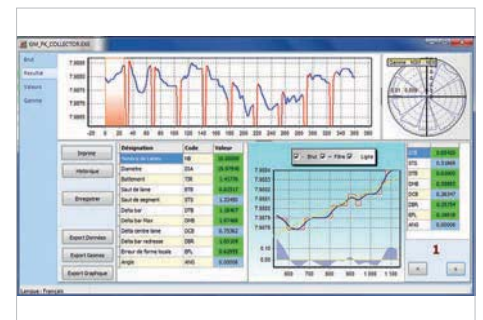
EM_PX_COLLECTOR.EXE

Brut
Resultat
Valeurs
Gamme

7.9000
7.8950
7.8900
7.8875
7.8850

-20 0 20 40 60 80 100 120 140 160 180 200 220 240 260 280 300 320 340 360 380

Imprimer
Historique
Enregistrer
Export Données
Export Gammes
Export Graphique

| Désignation | Code | Valeur |
|---|---|---|
| Nombre de Lames | NB | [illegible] |
| Diametre | DIA | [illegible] |
| Battement | TIR | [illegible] |
| Saut de lame | STB | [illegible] |
| Saut de segment | STS | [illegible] |
| Delta bar | DTB | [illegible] |
| Delta bar Max | DMB | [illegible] |
| Delta centre lame | DCB | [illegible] |
| Delta bar redresse | DBR | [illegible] |
| Erreur de forme locale | EFL | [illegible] |
| Angle | ANG | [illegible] |

Brut Filtre Ligne

| STB | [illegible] |
|---|---|
| STS | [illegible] |
| DTB | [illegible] |
| DMB | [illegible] |
| DCB | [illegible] |
| DBR | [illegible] |
| EFL | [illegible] |
| ANG | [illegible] |

1

< >

Langue : Français